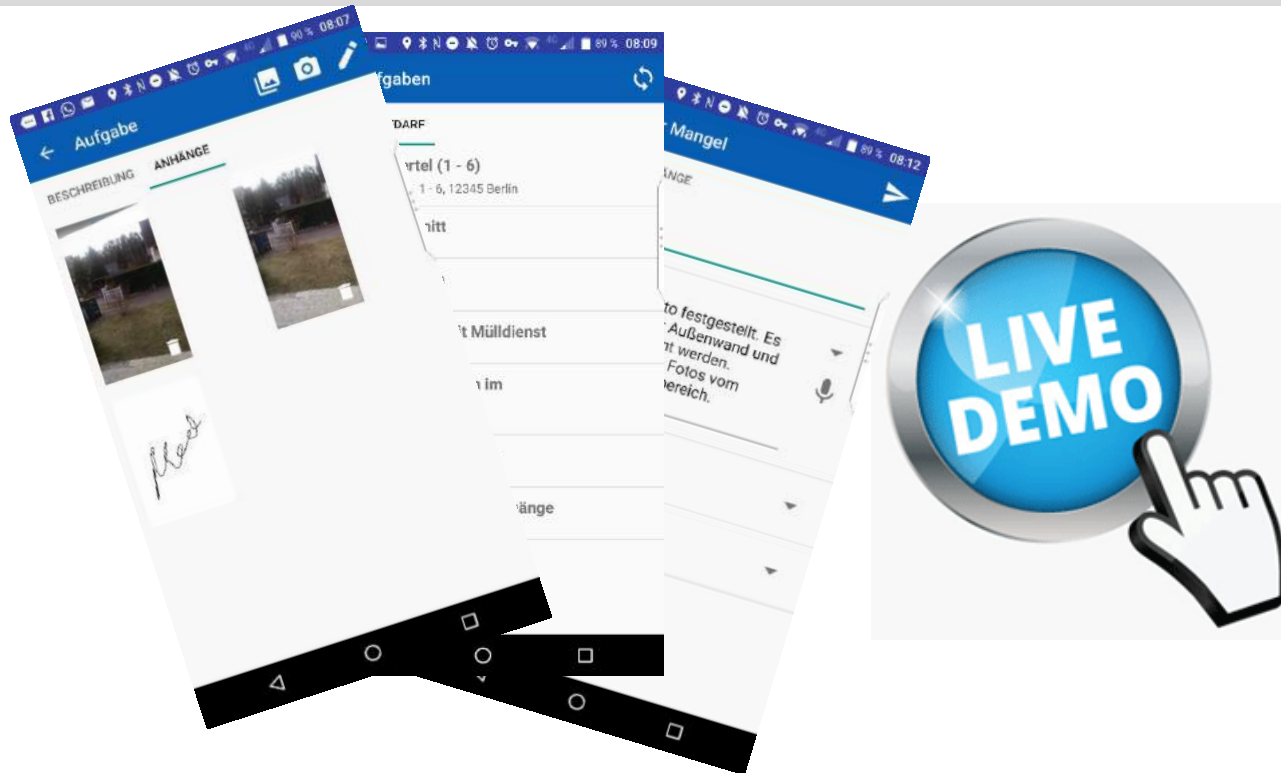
90 % 08:07

Aufgabe

BESCHREIBUNG

ANHÄNGE

89 % 08:09

fgaben

DARF

rtel (1 - 6)

1 - 6, 12345 Berlin

nitt

ft Mülldienst

n im

änge

89 % 08:12

Mangel

ÄNGE

to festgestellt. Es Außenwand und nt werden. Fotos vom bereich.

LIVE DEMO